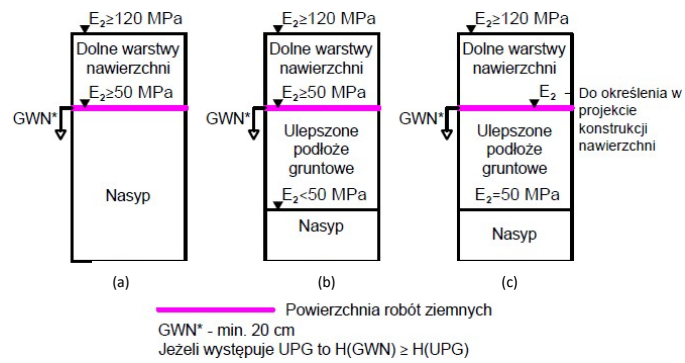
$E_2 \geq 120$ MPa
Dolne warstwy nawierzchni
$E_2 \geq 50$ MPa
GWN*
Nasyp
(a)

$E_2 \geq 120$ MPa
Dolne warstwy nawierzchni
$E_2 \geq 50$ MPa
GWN*
Ulepszone podłoże gruntowe
$E_2 < 50$ MPa
Nasyp
(b)

$E_2 \geq 120$ MPa
Dolne warstwy nawierzchni
$E_2$
Do określenia w projekcie konstrukcji nawierzchni
GWN*
Ulepszone podłoże gruntowe
$E_2 = 50$ MPa
Nasyp
(c)

Powierzchnia robót ziemnych
GWN* - min. 20 cm
Jeżeli występuje UPG to H(GWN) ≥ H(UPG)